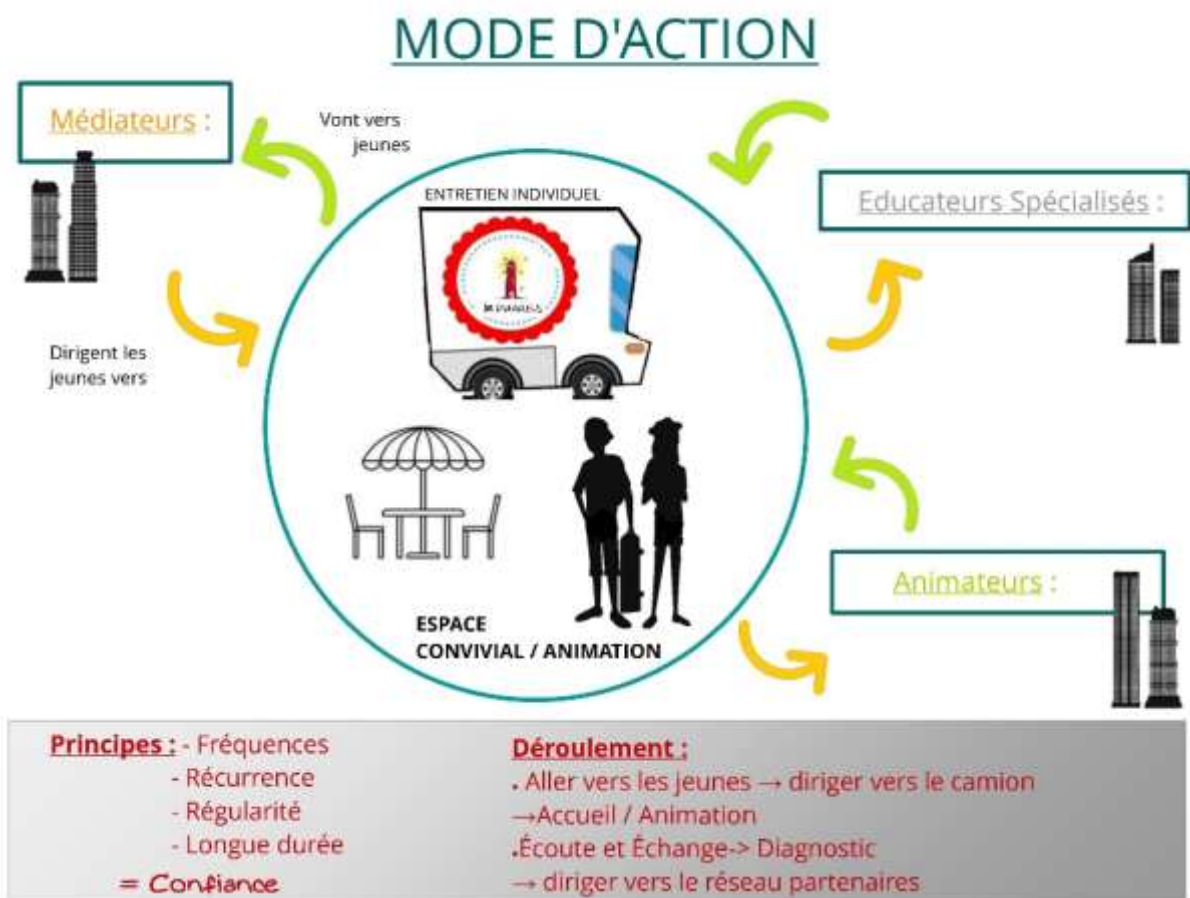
MODE D'ACTION

Médiateurs :

Vont vers jeunes

Dirigent les jeunes vers

ENTRETIEN INDIVIDUEL

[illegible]

Educateurs Spécialisés :

Animateurs :

ESPACE CONVIVIAL / ANIMATION

Principes : - Fréquences
- Récurrence
- Régularité
- Longue durée
= Confiance

Déroulement :
. Aller vers les jeunes → diriger vers le camion
→Accueil / Animation
.Écoute et Échange-> Diagnostic
→ diriger vers le réseau partenaires